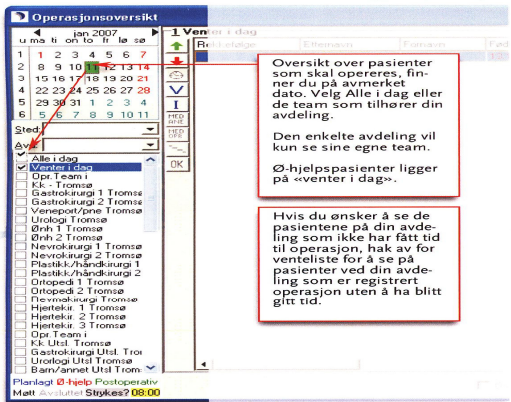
Operasjonsoversikt

jan 2007
u ma ti on to fr lø sø

| u | ma | ti | on | to | fr | lø | sø |
|---|---|---|---|---|---|---|---|
| 1 | 1 | 2 | 3 | 4 | 5 | 6 | 7 |
| 2 | 8 | 9 | 10 | 11 | 12 | 13 | 14 |
| 3 | 15 | 16 | 17 | 18 | 19 | 20 | 21 |
| 4 | 22 | 23 | 24 | 25 | 26 | 27 | 28 |
| 5 | 29 | 30 | 31 | 1 | 2 | 3 | 4 |
| 6 | 5 | 6 | 7 | 8 | 9 | 10 | 11 |

Sted:
Avd:

Alle i dag
Venter i dag
Opr. Team i
Kk - Tromsø
Gastrokirurgi 1 Tromsø
Gastrokirurgi 2 Tromsø
Veneport/pne Tromsø
Urologi Tromsø
Ønh 1 Tromsø
Ønh 2 Tromsø
Nevrokirurgi 1 Tromsø
Nevrokirurgi 2 Tromsø
Plastikk/håndkirurgi 1
Plastikk/håndkirurgi 2
Ortopedi 1 Tromsø
Ortopedi 2 Tromsø
Nevrokirurgi Tromsø
Hjertekir. 1 Tromsø
Hjertekir. 2 Tromsø
Hjertekir. 3 Tromsø
Opr. Team i
Kk Utsl. Tromsø
Gastrokirurgi Utsl. Tro
Urologi Utsl Tromsø
Barn/annet Utsl Trom

Planlagt Ø-hjelp Postoperativ
Møtt Avsluttet Strykes? 08:00

MED
ANE
MED
OPE
OK

1 Venter i dag
Rekkefølge Etternavn Fornavn Fød

Oversikt over pasienter som skal opereres, finner du på avmerket dato. Velg Alle i dag eller de team som tilhører din avdeling.

Den enkelte avdeling vil kun se sine egne team.

Ø-hjelpspasienter ligger på «venter i dag».

Hvis du ønsker å se de pasientene på din avdeling som ikke har fått tid til operasjon, hak av for venteliste for å se på pasienter ved din avdeling som er registrert operasjon uten å ha blitt gitt tid.